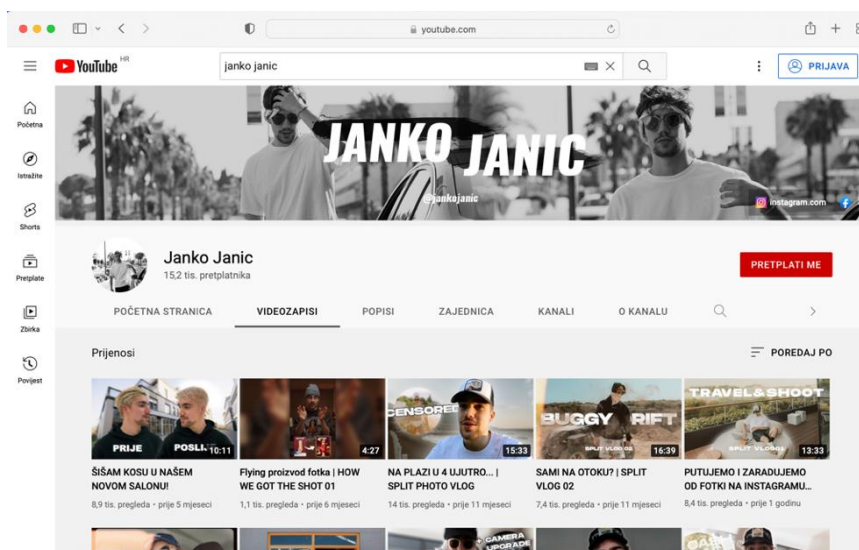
youtube.com

YouTube HR

janko janic

PRIJAVA

Početna

Istražite

Shorts

Pretplate

Zbirka

Povijest

JANKO JANIC

@jankojanic

instagram.com

Janko Janic
15,2 tis. pretplatnika

PRETPLATI ME

POČETNA STRANICA | VIDEOZAPISI | POPISI | ZAJEDNICA | KANALI | O KANALU

Prijenosi

POREDAJ PO

PRIJE POSLIJE 10:11
ŠIŠAM KOSU U NAŠEM NOVOM SALONU!
8,9 tis. pregleda • prije 5 mjeseci

4:27
Flying proizvod fotka | HOW WE GOT THE SHOT 01
1,1 tis. pregleda • prije 6 mjeseci

CENSORED 15:33
NA PLAZI U 4 UJUTRO... | SPLIT PHOTO VLOG
14 tis. pregleda • prije 11 mjeseci

BUGGY RIFT SPLIT VLOG 02 16:39
SAMI NA OTOKU? | SPLIT VLOG 02
7,4 tis. pregleda • prije 11 mjeseci

TRAVEL&SHOOT SPLIT VLOG 03 13:33
PUTUJEMO I ZARADUJEMO OD FOTKI NA INSTAGRAMU...
8,4 tis. pregleda • prije 1 godinu

CAMERA UPGRADE